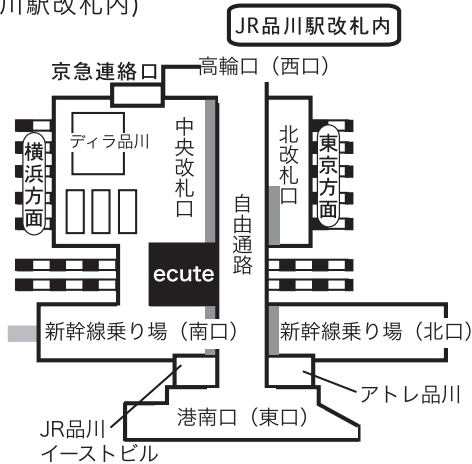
川駅改札内)

JR品川駅改札内

京急連絡口

高輪口（西口）

ディラ品川

中央改札口

北改札口

横浜方面

東京方面

自由通路

ecute

新幹線乗り場（南口）

新幹線乗り場（北口）

アトレ品川

JR品川イーストビル

港南口（東口）